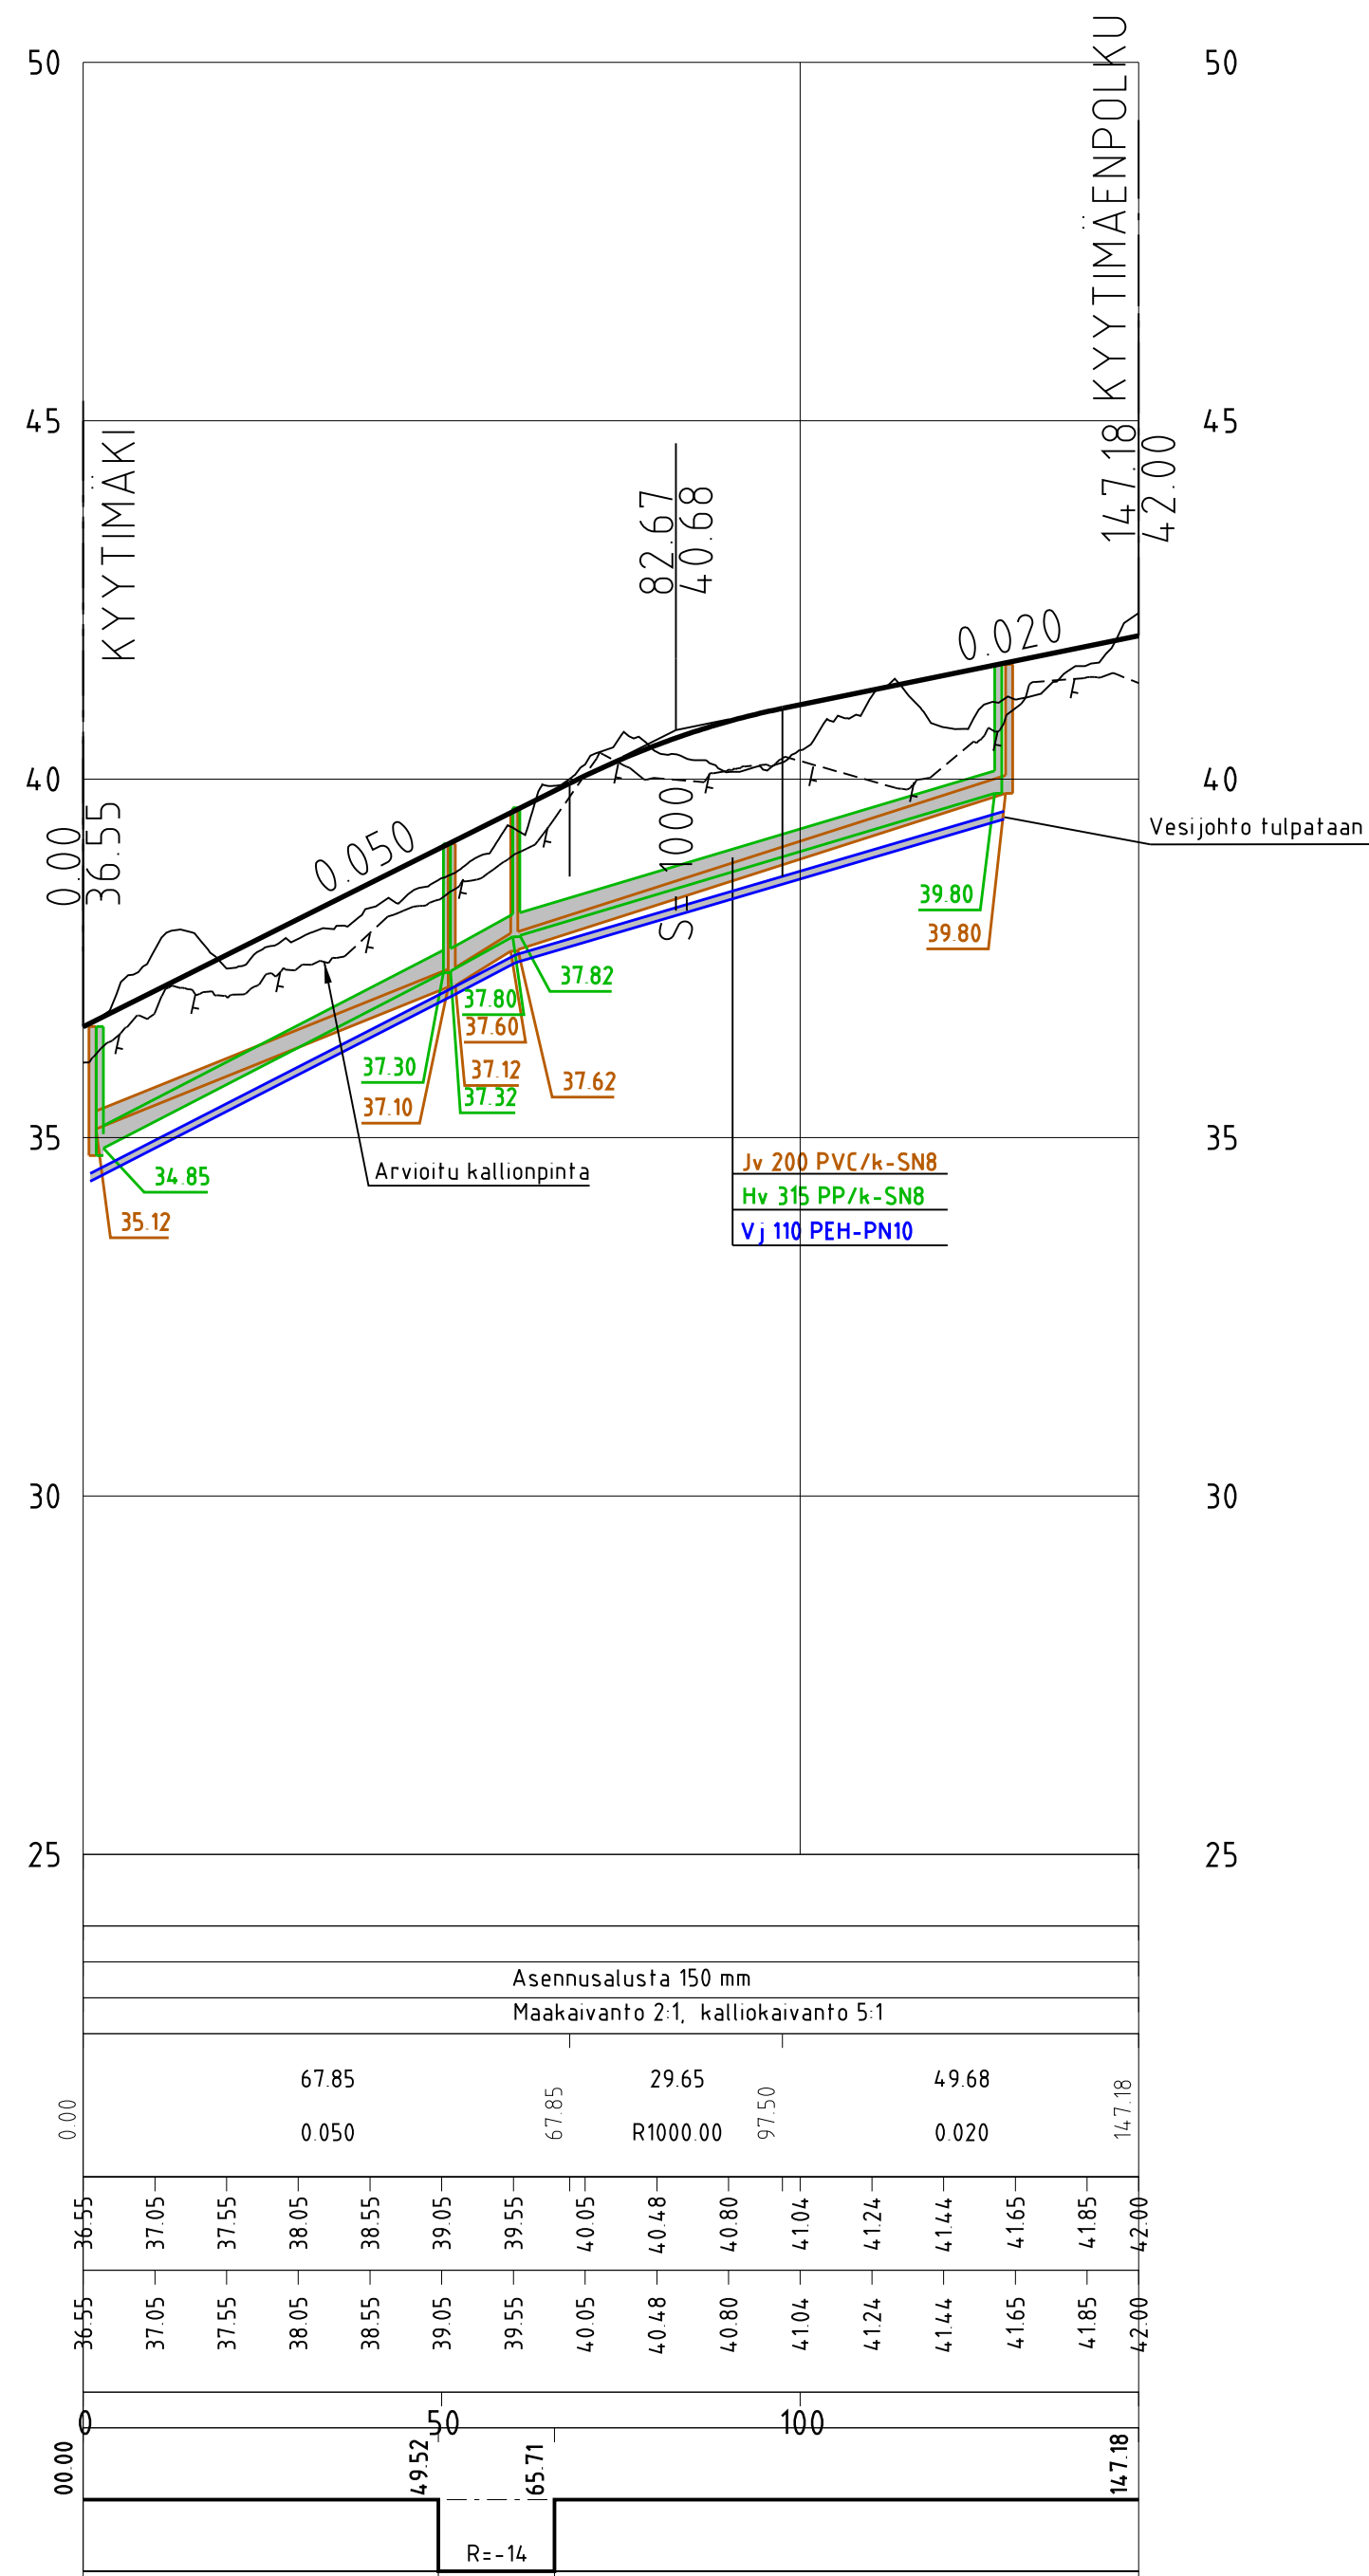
50
50
KYYTIMÄENPOLKU
45
45
KYYTIMÄKI
82.67
40.68
147.18
42.00
0.020
40
40
0.00
36.55
0.050
S=1000
Vesijohto tulpataan
39.80
39.80
37.82
37.80
37.60
37.30
37.12
37.62
37.10
37.32
35
35
34.85
Arvioitu kallionpinta
Jv 200 PVC/k-SN8
Hv 315 PP/k-SN8
Vj 110 PEH-PN10
35.12
30
30
25
25
Asennusalusta 150 mm
Maakaivanto 2:1, kalliokaivanto 5:1
0.00
67.85
0.050
67.85
29.65
R1000.00
97.50
49.68
0.020
147.18

| 36.55 | 37.05 | 37.55 | 38.05 | 38.55 | 39.05 | 39.55 | 40.05 | 40.48 | 40.80 | 41.04 | 41.24 | 41.44 | 41.65 | 41.85 | 42.00 |
|---|---|---|---|---|---|---|---|---|---|---|---|---|---|---|---|
| 36.55 | 37.05 | 37.55 | 38.05 | 38.55 | 39.05 | 39.55 | 40.05 | 40.48 | 40.80 | 41.04 | 41.24 | 41.44 | 41.65 | 41.85 | 42.00 |

0
50
100
00.00
49.52
65.71
147.18
R=-14